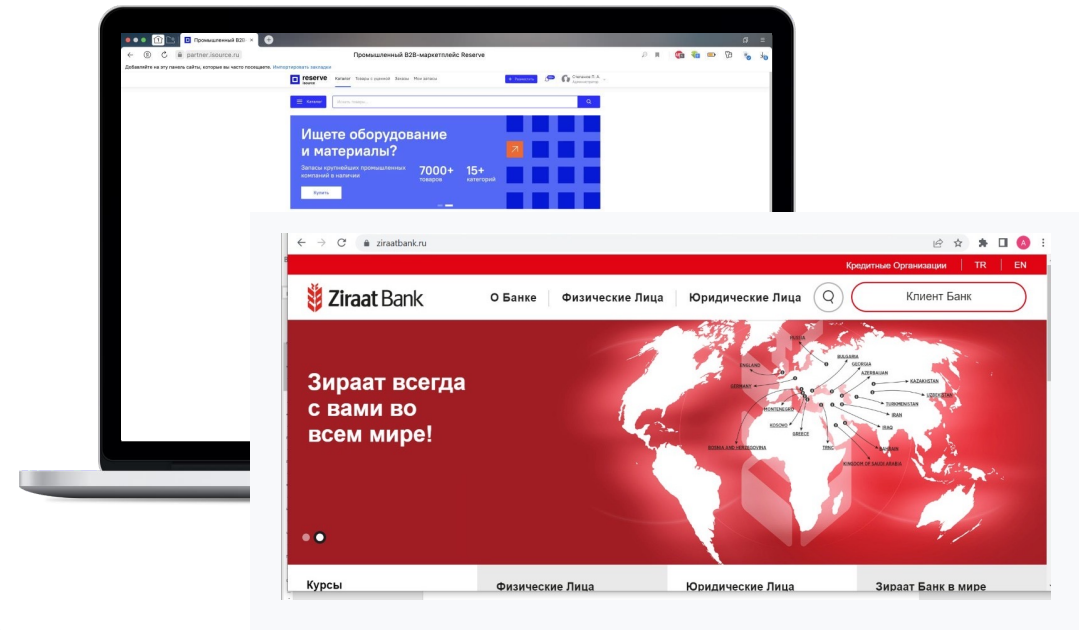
Промышленный B2B
partner.isource.ru
Промышленный B2B-маркетплейс Reserve
Добавляйте на эту панель сайты, которые вы часто посещаете. Импортировать закладки
reserve
Каталог Товары с уценкой Бизнес Мои запросы
Каталог
Ищете оборудование и материалы?
Запасы крупнейших промышленных компаний в наличии
7000+ товаров
15+ категорий
Купить

ziraatbank.ru
Кредитные Организации | TR | EN
Ziraat Bank
О Банке | Физические Лица | Юридические Лица
Клиент Банк
Зираат всегда с вами во всем мире!
RUSSIA
ENGLAND
GERMANY
BULGARIA
GEORGIA
AZERBAIJAN
KAZAKHSTAN
UZBEKISTAN
TURKMENISTAN
MONTENEGRO
KOSOVO
GREECE
IRAN
IRAQ
BOSNIA AND HERZEGOVINA
TRNC
BAHRAIN
KINGDOM OF SAUDI ARABIA
Курсы
Физические Лица
Юридические Лица
Зираат Банк в мире